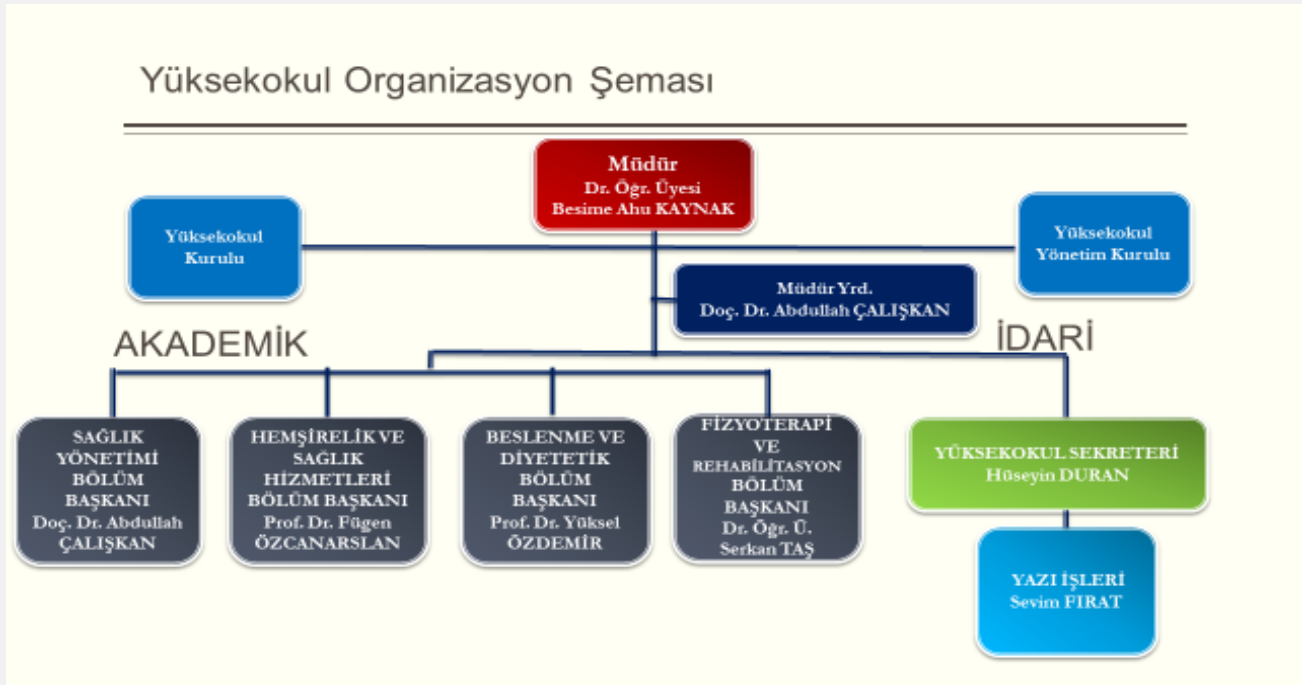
Yüksekokul Organizasyon Şeması

Müdür
Dr. Öğr. Üyesi
Besime Ahu KAYNAK

Yüksekokul
Kurulu

Yüksekokul
Yönetim Kurulu

Müdür Yrd.
Doç. Dr. Abdullah ÇALIŞKAN

AKADEMİK

İDARİ

SAĞLIK YÖNETİMİ BÖLÜM BAŞKANI
Doç. Dr. Abdullah ÇALIŞKAN

HEMŞİRELİK VE SAĞLIK HİZMETLERİ BÖLÜM BAŞKANI
Prof. Dr. Fügen ÖZCANARSLAN

BESLENME VE DİYETETİK BÖLÜM BAŞKANI
Prof. Dr. Yüksel ÖZDEMİR

FİZYOTERAPİ VE REHABİLİTASYON BÖLÜM BAŞKANI
Dr. Öğr. Ü. Serkan TAŞ

YÜKSEKOKUL SEKRETERİ
Hüseyin DURAN

YAZI İŞLERİ
Sevim FIRAT